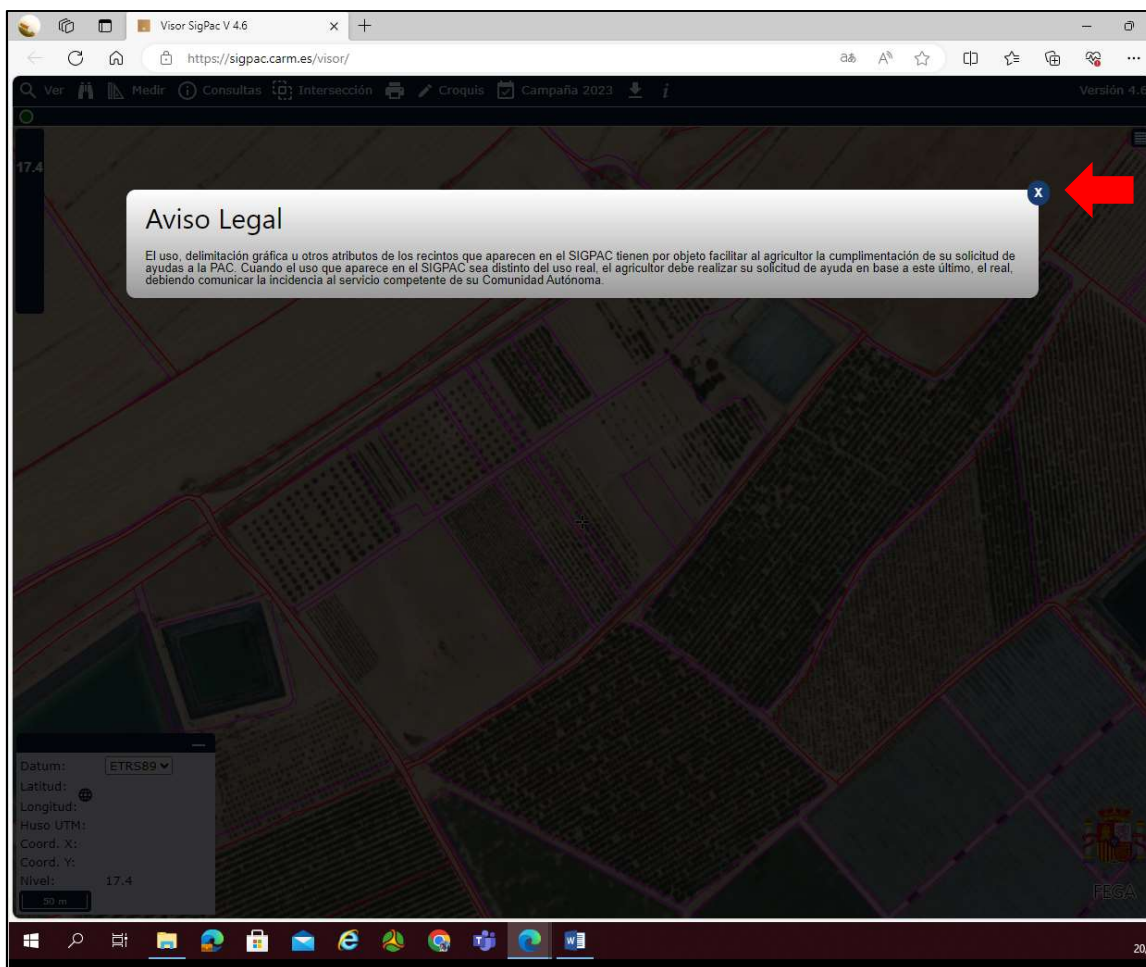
Visor SigPac V 4.6

https://sigpac.carm.es/visor/

Ver Medir Consultas Intersección Croquis Campaña 2023 Versión 4.6

17.4

Aviso Legal

El uso, delimitación gráfica u otros atributos de los recintos que aparecen en el SIGPAC tienen por objeto facilitar al agricultor la cumplimentación de su solicitud de ayudas a la PAC. Cuando el uso que aparece en el SIGPAC sea distinto del uso real, el agricultor debe realizar su solicitud de ayuda en base a este último, el real, debiendo comunicar la incidencia al servicio competente de su Comunidad Autónoma.

x

Datum: ETRS89
Latitud:
Longitud:
Huso UTM:
Coord. X:
Coord. Y:
Nivel: 17.4
50 m

FEGA

20